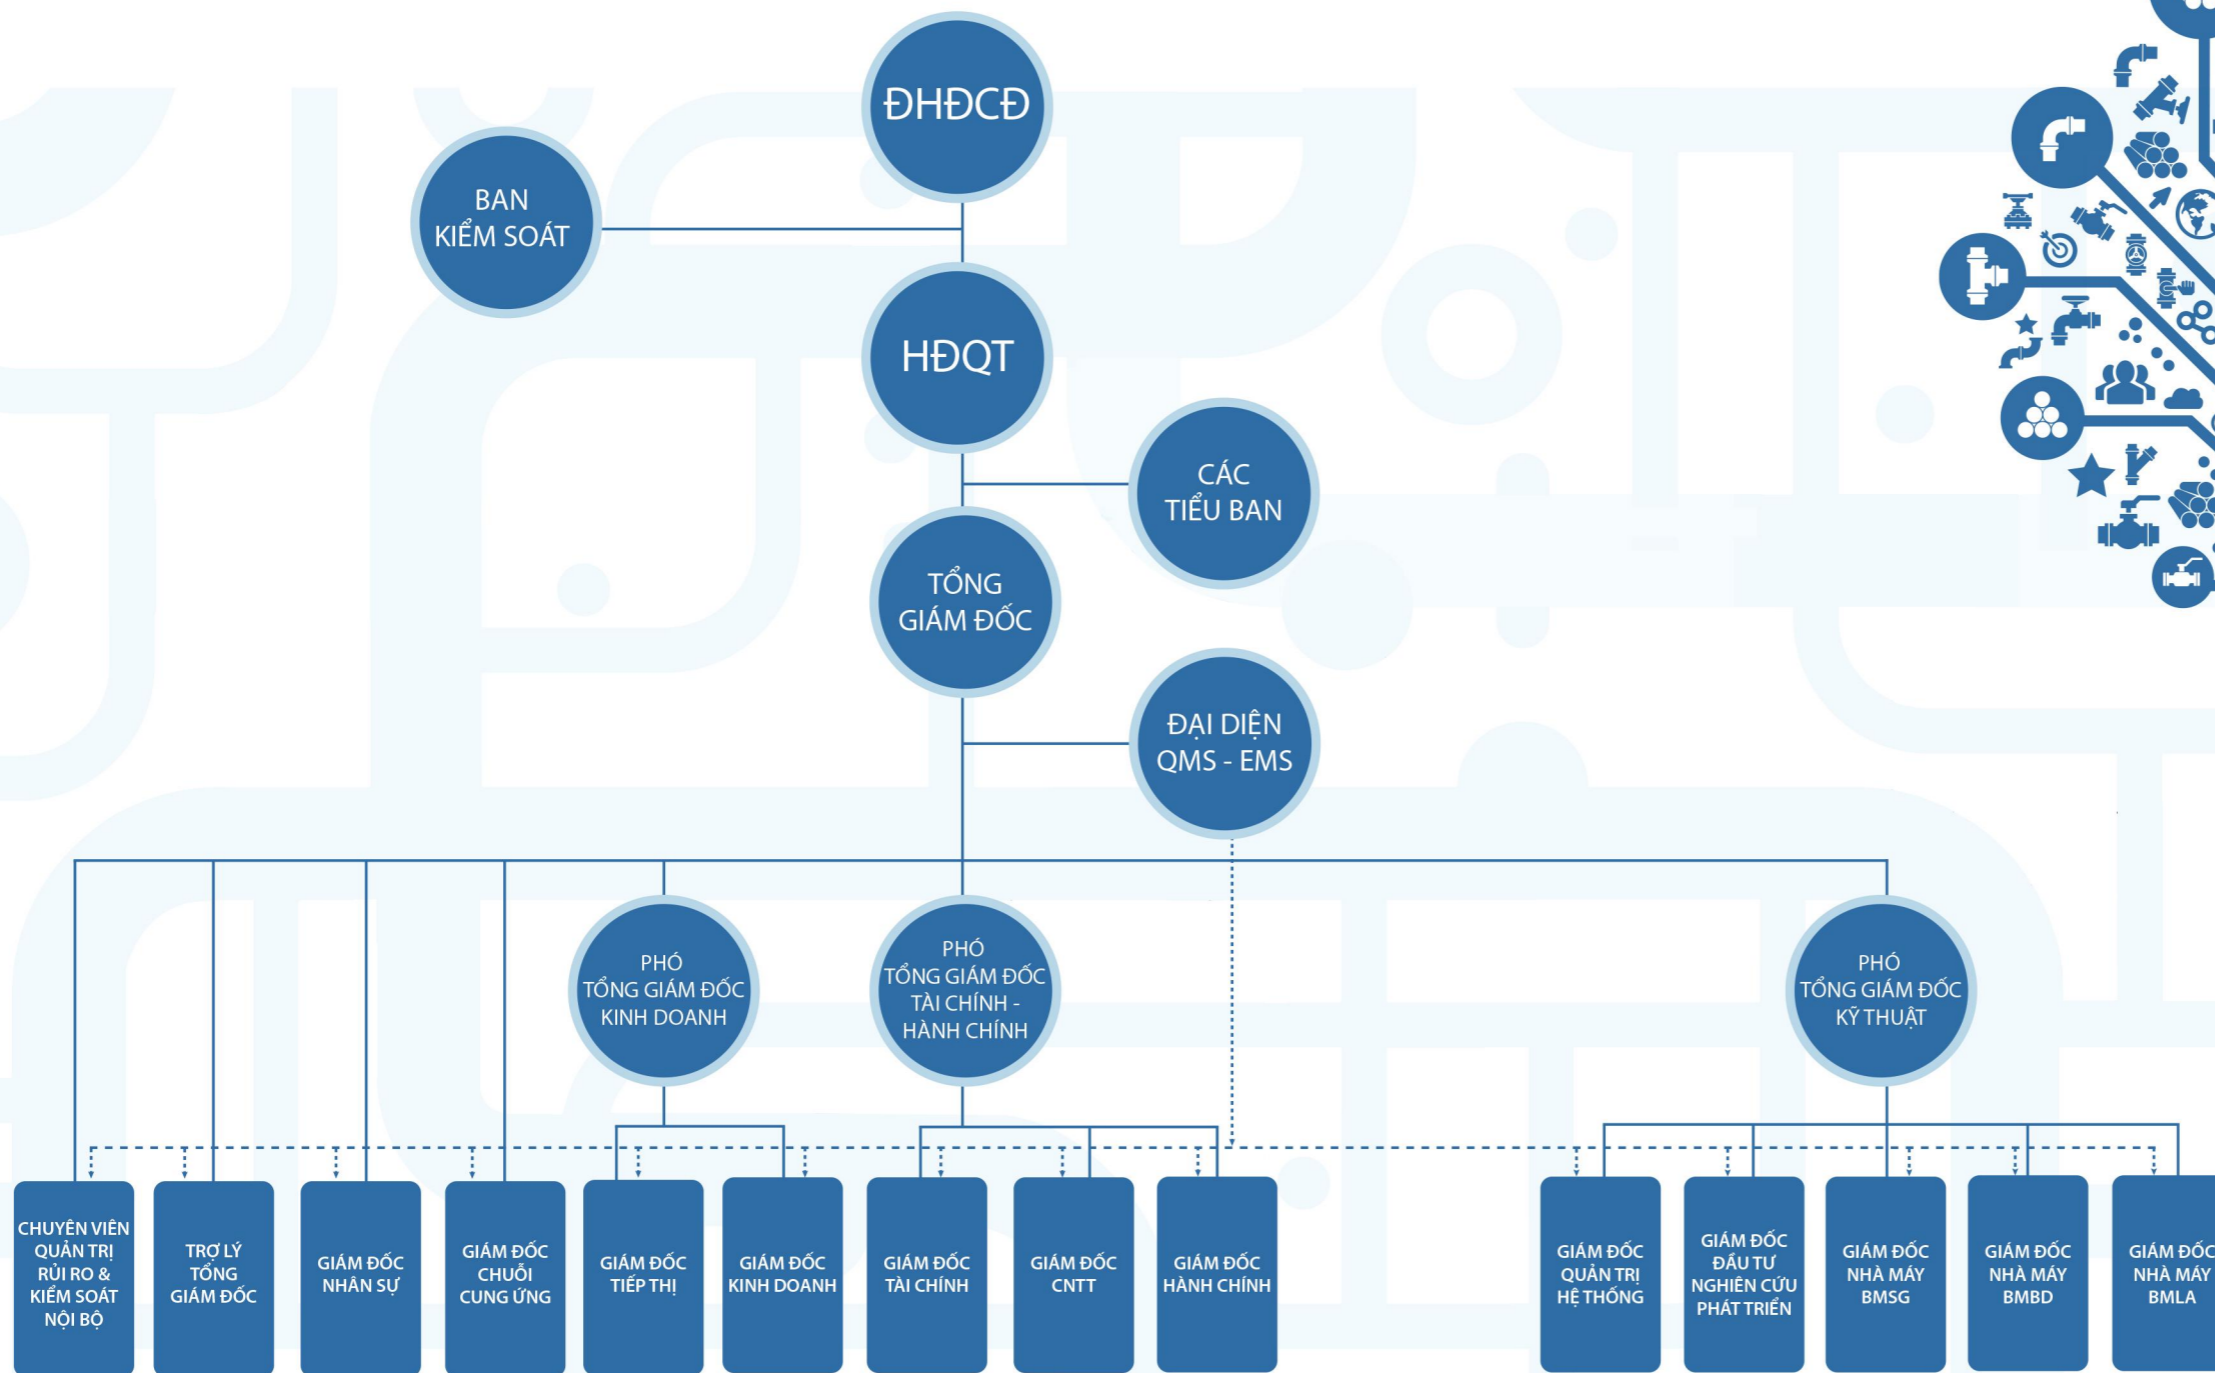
ĐHĐCĐ

BAN KIỂM SOÁT

HĐQT

CÁC TIỂU BAN

TỔNG GIÁM ĐỐC

ĐẠI DIỆN QMS - EMS

PHÓ TỔNG GIÁM ĐỐC KINH DOANH

PHÓ TỔNG GIÁM ĐỐC TÀI CHÍNH - HÀNH CHÍNH

PHÓ TỔNG GIÁM ĐỐC KỸ THUẬT

CHUYÊN VIÊN QUẢN TRỊ RỦI RO & KIỂM SOÁT NỘI BỘ

TRỢ LÝ TỔNG GIÁM ĐỐC

GIÁM ĐỐC NHÂN SỰ

GIÁM ĐỐC CHUỖI CUNG ỨNG

GIÁM ĐỐC TIẾP THỊ

GIÁM ĐỐC KINH DOANH

GIÁM ĐỐC TÀI CHÍNH

GIÁM ĐỐC CNTT

GIÁM ĐỐC HÀNH CHÍNH

GIÁM ĐỐC QUẢN TRỊ HỆ THỐNG

GIÁM ĐỐC ĐẦU TƯ NGHIÊN CỨU PHÁT TRIỂN

GIÁM ĐỐC NHÀ MÁY BMSG

GIÁM ĐỐC NHÀ MÁY BMBD

GIÁM ĐỐC NHÀ MÁY BMLA